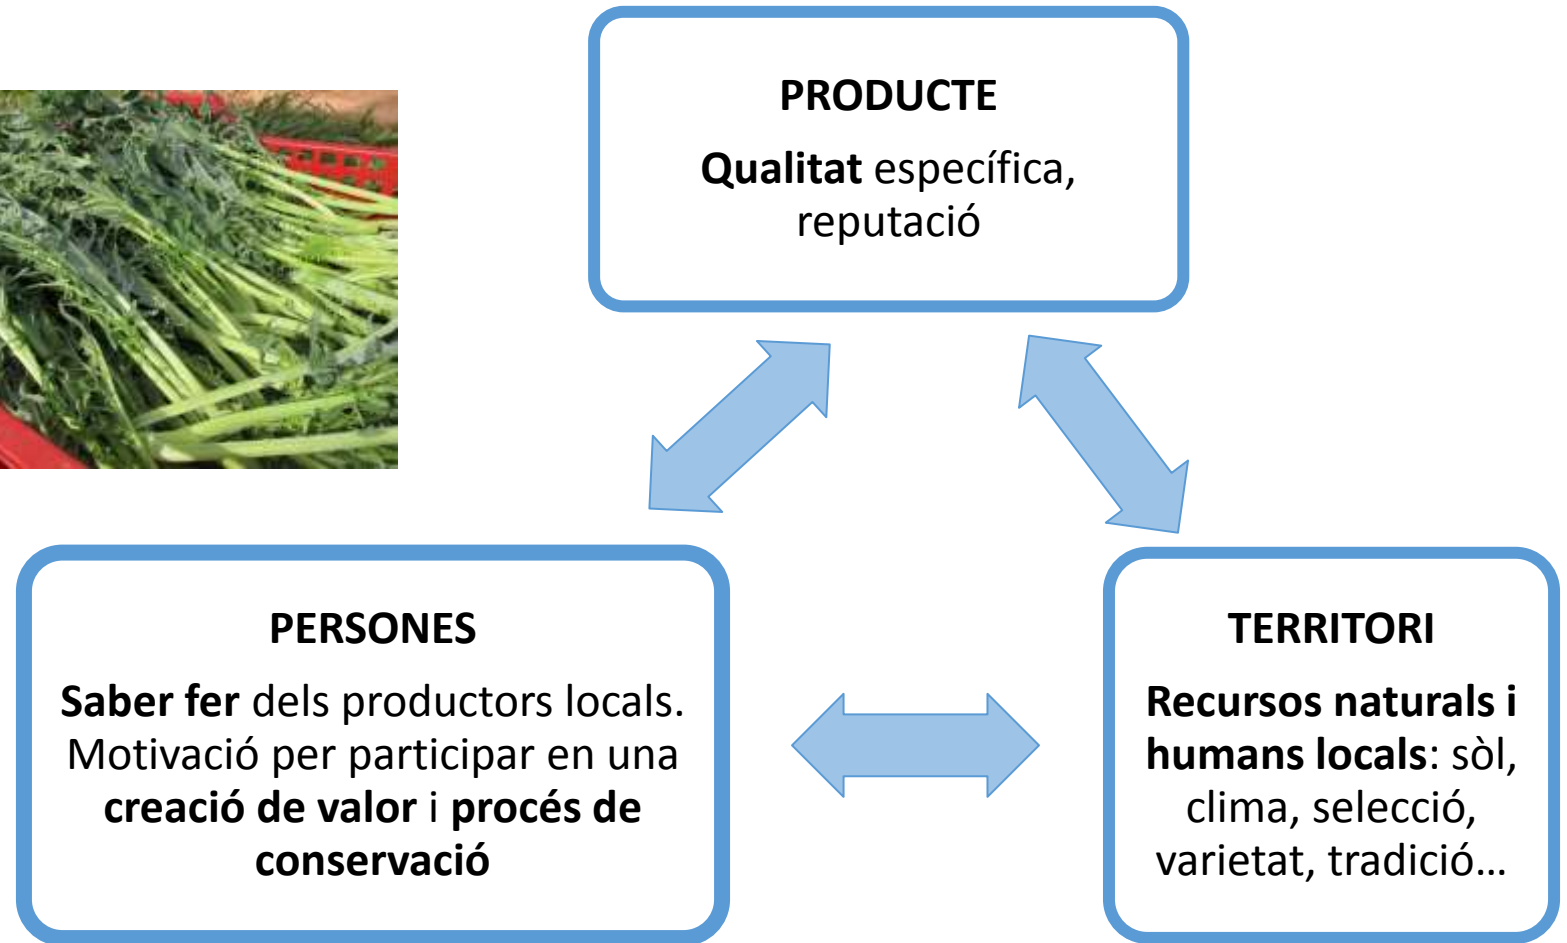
PRODUCTE

Qualitat específica, reputació

PERSONES

Saber fer dels productors locals. Motivació per participar en una creació de valor i procés de conservació

TERRITORI

Recursos naturals i humans locals: sòl, clima, selecció, varietat, tradició…